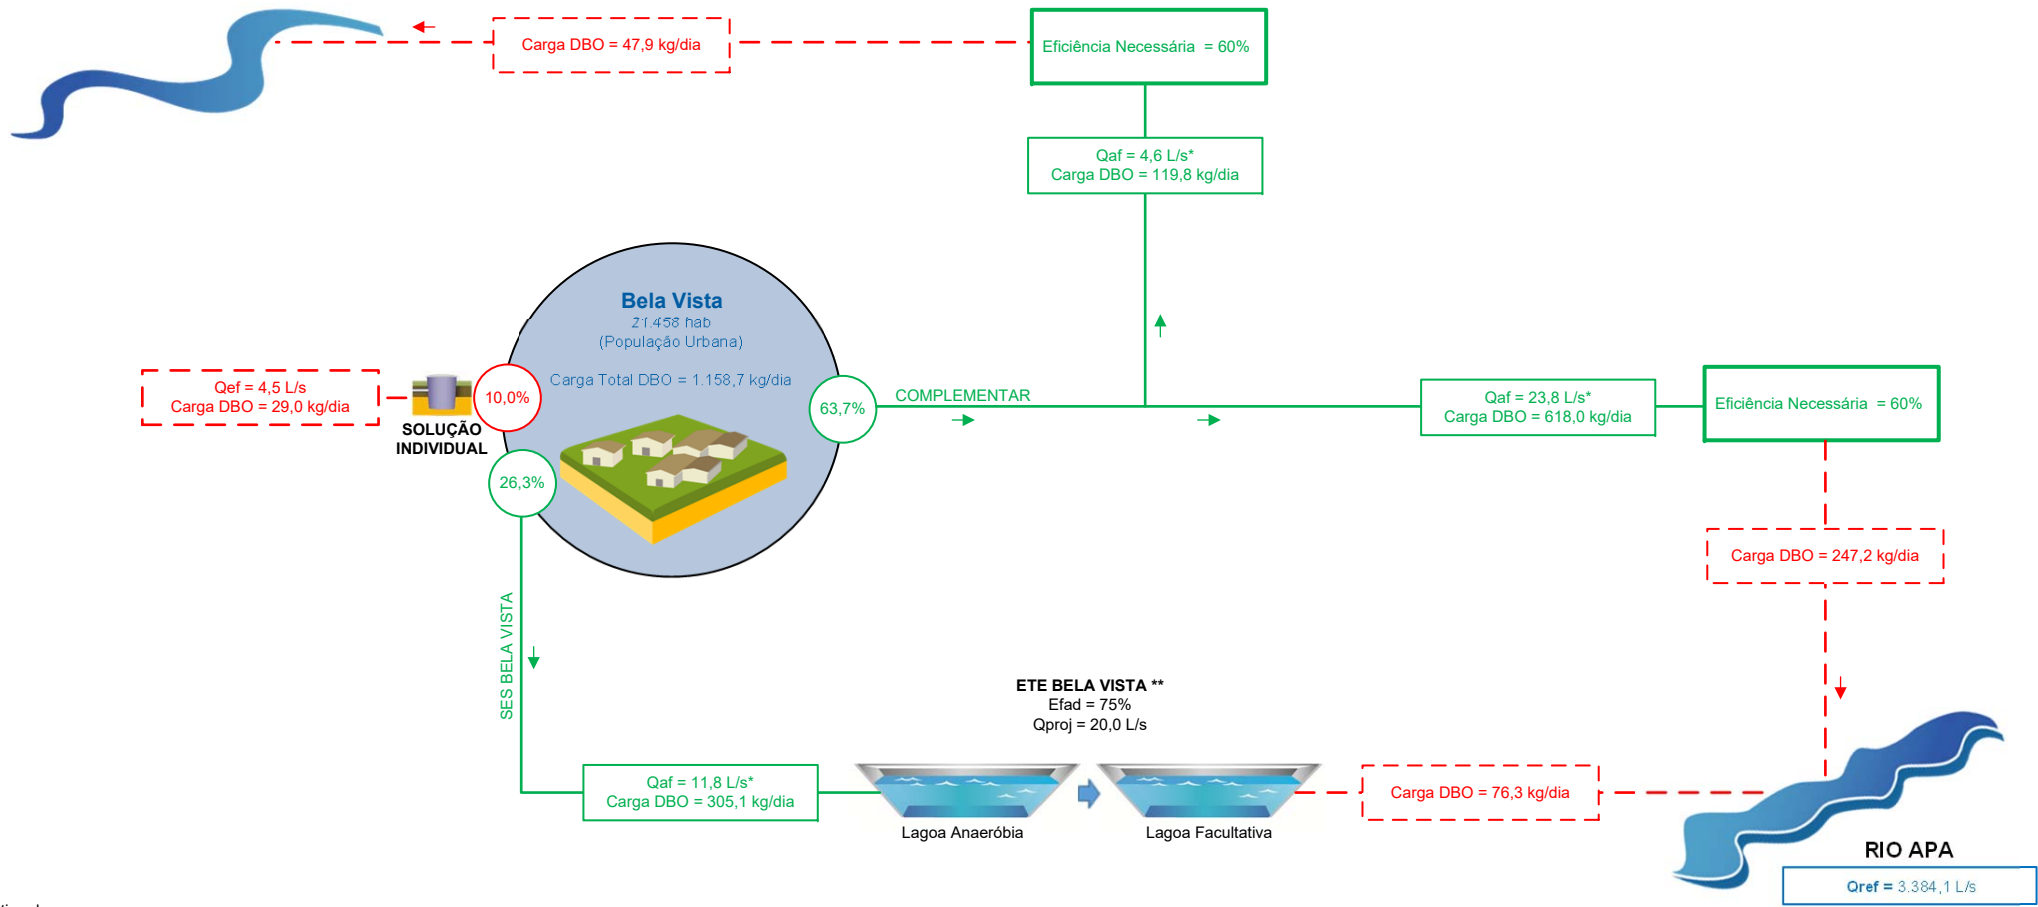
Carga DBO = 47,9 kg/dia

Eficiência Necessária = 60%

Qaf = 4,6 L/s*
Carga DBO = 119,8 kg/dia

Bela Vista
21.458 hab
(População Urbana)

Carga Total DBO = 1.158,7 kg/dia

Qef = 4,5 L/s
Carga DBO = 29,0 kg/dia

10,0%

SOLUÇÃO INDIVIDUAL

63,7%

COMPLEMENTAR

Qaf = 23,8 L/s*
Carga DBO = 618,0 kg/dia

Eficiência Necessária = 60%

26,3%

Carga DBO = 247,2 kg/dia

SES BELA VISTA

ETE BELA VISTA **
Efad = 75%
Qproj = 20,0 L/s

Qaf = 11,8 L/s*
Carga DBO = 305,1 kg/dia

Lagoa Anaeróbia

Lagoa Facultativa

Carga DBO = 76,3 kg/dia

RIO APA

Qref = 3.384,1 L/s